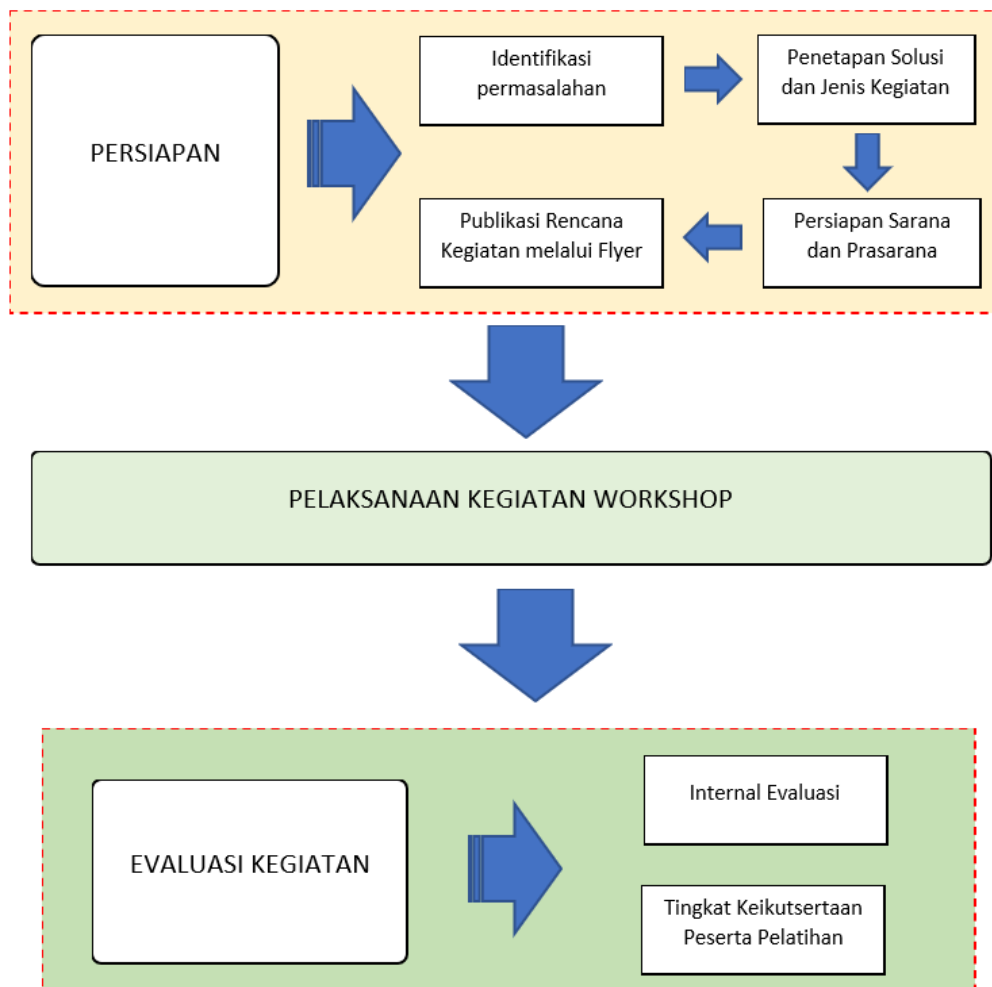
PERSIAPAN

Identifikasi permasalahan

Penetapan Solusi dan Jenis Kegiatan

Persiapan Sarana dan Prasarana

Publikasi Rencana Kegiatan melalui Flyer

PELAKSANAAN KEGIATAN WORKSHOP

EVALUASI KEGIATAN

Internal Evaluasi

Tingkat Keikutsertaan Peserta Pelatihan